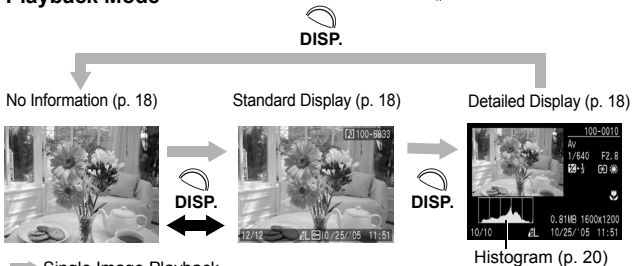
Playback Mode

DISP.

No Information (p. 18)

Standard Display (p. 18)

Detailed Display (p. 18)

100-0033

12/12

10/25/'05 11:51

DISP.

DISP.

100-0010

Av

1/640 F2.8

0.81MB 1600x1200

10/10

10/25/'05 11:51

Histogram (p. 20)

Single Image Playback